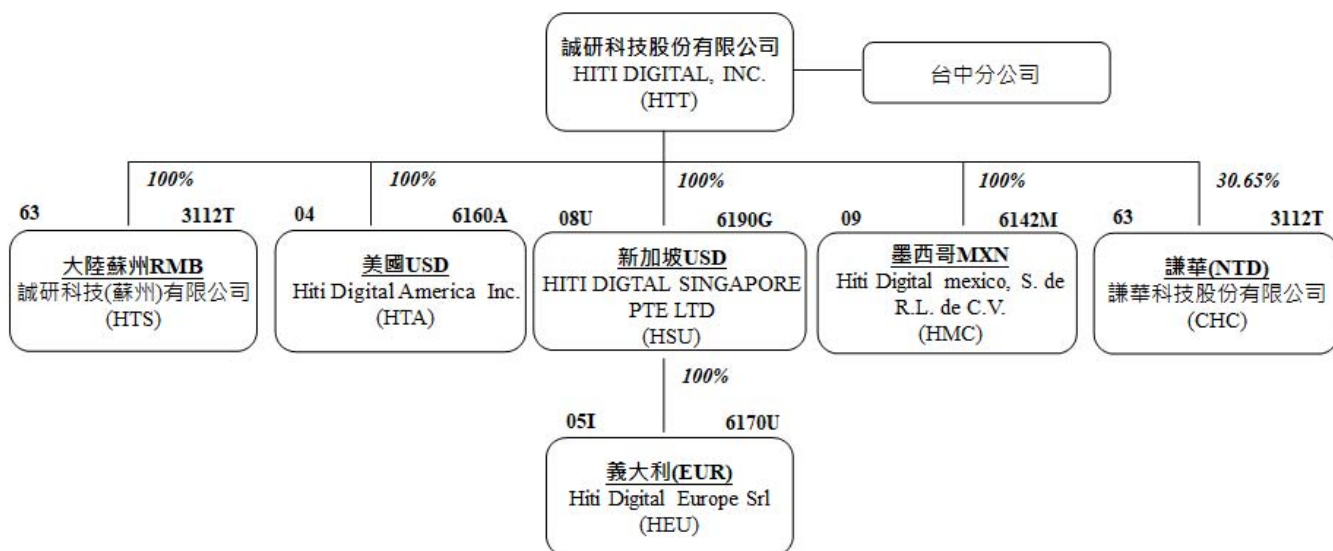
誠研科技股份有限公司
HITI DIGITAL, INC.
(HTT)

台中分公司

100%

63

3112T

大陸蘇州RMB
誠研科技(蘇州)有限公司
(HTS)

100%

04

6160A

美國USD
Hiti Digital America Inc.
(HTA)

100%

08U

6190G

新加坡USD
HITI DIGITAL SINGAPORE PTE LTD
(HSU)

100%

09

6142M

墨西哥MXN
Hiti Digital mexico, S. de R.L. de C.V.
(HMC)

30.65%

63

3112T

謙華(NTD)
謙華科技股份有限公司
(CHC)

100%

05I

6170U

義大利(EUR)
Hiti Digital Europe Srl
(HEU)